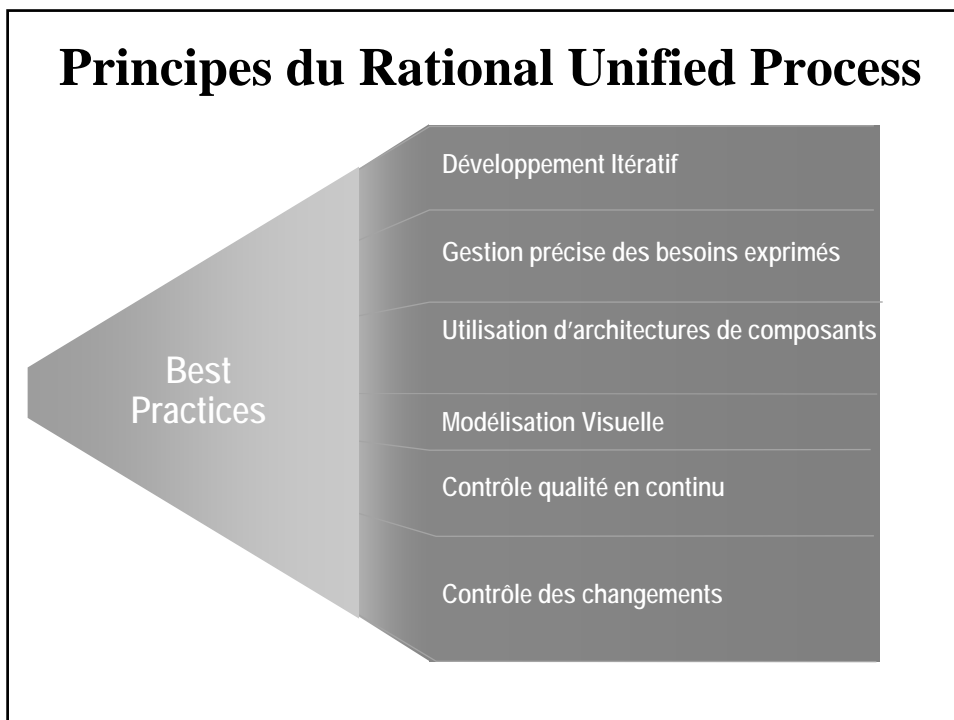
Principes du Rational Unified Process

Best Practices

Développement Itératif

Gestion précise des besoins exprimés

Utilisation d'architectures de composants

Modélisation Visuelle

Contrôle qualité en continu

Contrôle des changements